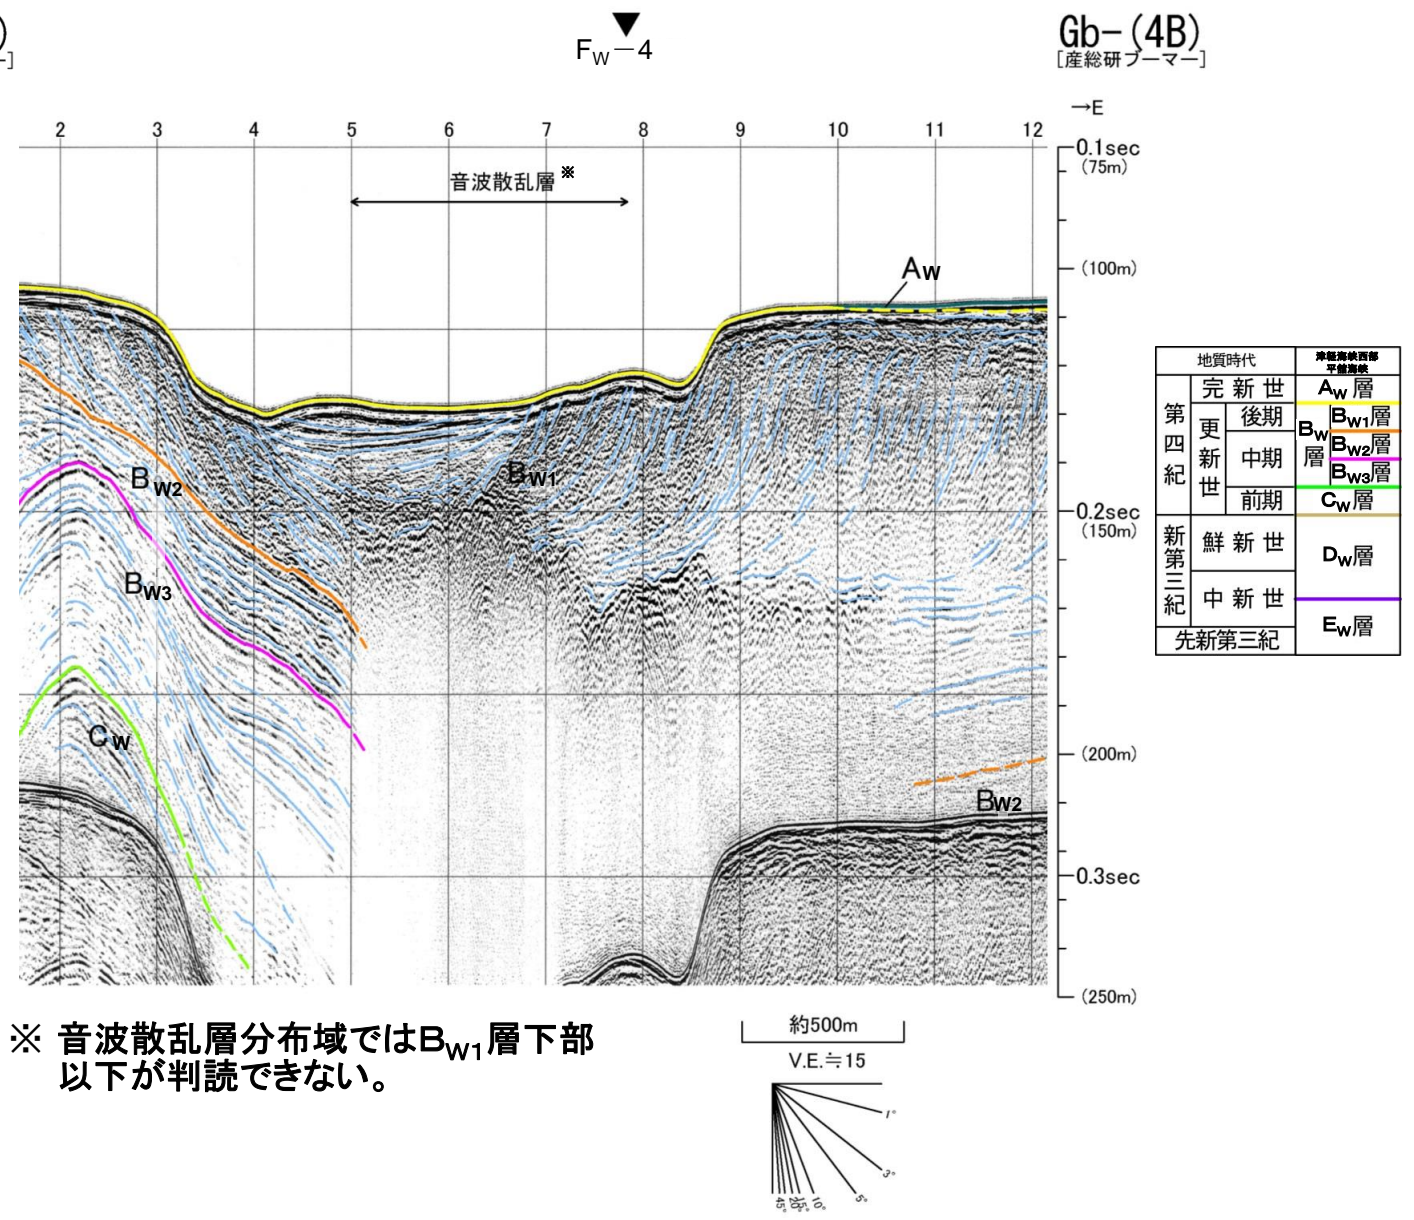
)
-]

$F_W$－4

Gb-(4B)
[産総研ブーマー]

→E

2 3 4 5 6 7 8 9 10 11 12

0.1sec (75m)

音波散乱層※

(100m)

$A_W$

$B_{W2}$

$B_{W1}$

$B_{W3}$

$C_W$

0.2sec (150m)

(200m)

$B_{W2}$

0.3sec

(250m)

| 地質時代 | | | 津軽海峡西部 平舘海峡 | |
|---|---|---|---|---|
| 第四紀 | 完新世 | | $A_W$層 | |
| | 更新世 | 後期 | $B_W$層 | $B_{W1}$層 |
| | | 中期 | | $B_{W2}$層 |
| | | | | $B_{W3}$層 |
| | | 前期 | $C_W$層 | |
| 新第三紀 | 鮮新世 | | $D_W$層 | |
| | 中新世 | | | |
| 先新第三紀 | | | $E_W$層 | |

※ 音波散乱層分布域では$B_{W1}$層下部以下が判読できない。

約500m
V.E.≒15

1°
3°
5°
10°
20°
45°